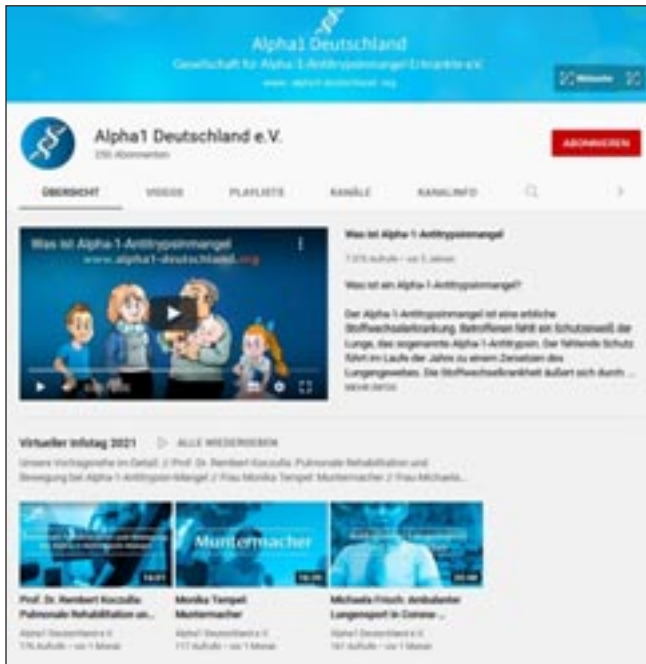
Alpha1 Deutschland

Gesellschaft für Alpha-1-Antitrypsinmangel-Erkrankte e.V.

www.alpha1-deutschland.org

Webseite

Alpha1 Deutschland e.V.

256 Abonnenten

ABONNIEREN

ÜBERSICHT VIDEOS PLAYLISTS KANÄLE KANALINFO

Was ist Alpha-1-Antitrypsinmangel

www.alpha1-deutschland.org

Was ist Alpha-1-Antitrypsinmangel

7.575 Aufrufe • vor 5 Jahren

Was ist ein Alpha-1-Antitrypsinmangel?

Der Alpha-1-Antitrypsinmangel ist eine erbliche Stoffwechselerkrankung. Betroffenen fehlt ein Schutzeiweiß der Lunge, das sogenannte Alpha-1-Antitrypsin. Der fehlende Schutz führt im Laufe der Jahre zu einem Zersetzen des Lungengewebes. Die Stoffwechselkrankheit äußert sich durch ...

MEHR INFOS

Virtueller Infotag 2021 ALLE WIEDERGEBEN

Unsere Vortragsreihe im Detail: // Prof. Dr. Rembert Koczulla: Pulmonale Rehabilitation und Bewegung bei Alpha-1-Antitrypsin-Mangel // Frau Monika Tempel: Muntermacher // Frau Michaela...

Muntermacher

Prof. Dr. Rembert Koczulla: Pulmonale Rehabilitation an...

Alpha1 Deutschland e.V.

176 Aufrufe • vor 1 Monat

Monika Tempel: Muntermacher

Alpha1 Deutschland e.V.

117 Aufrufe • vor 1 Monat

Michaela Frisch: Ambulanter Lungensport in Corona-...

Alpha1 Deutschland e.V.

161 Aufrufe • vor 1 Monat